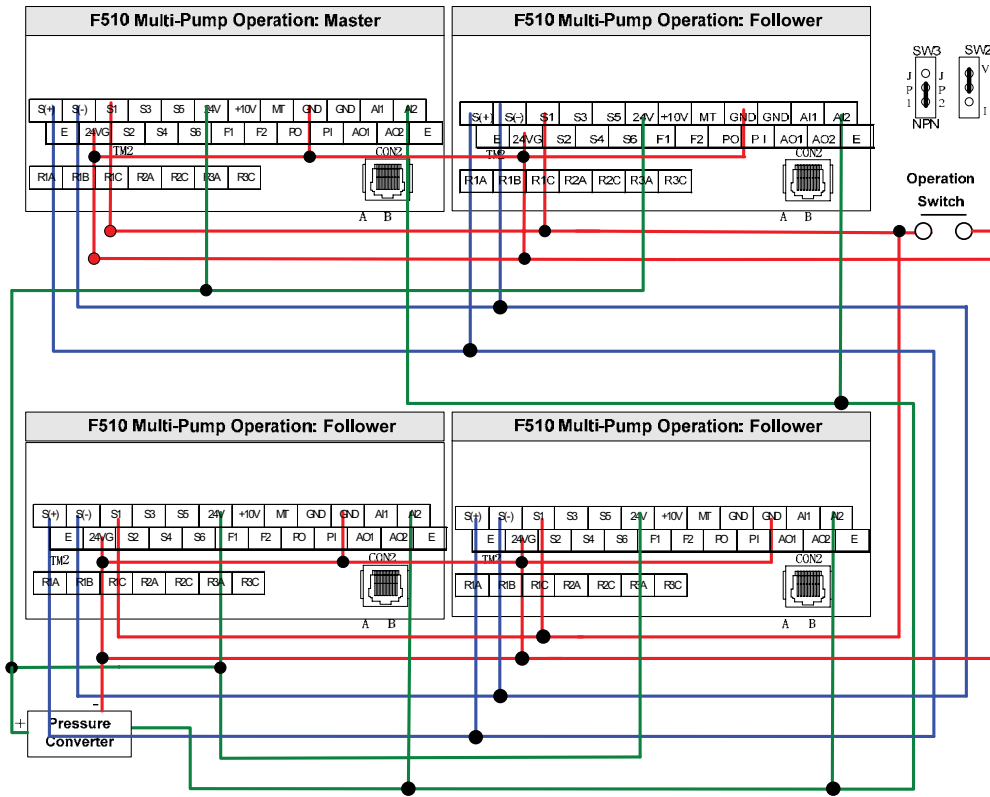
F510 Multi-Pump Operation: Master

S(+) S(-) S1 S3 S5 24V +10V MT GND GND AI1 AI2
E 24VG S2 S4 S6 F1 F2 PO PI AO1 AO2 E
TM2
CON2
R1A R1B R1C R2A R2C R3A R3C
A B

F510 Multi-Pump Operation: Follower

S(+) S(-) S1 S3 S5 24V +10V MT GND GND AI1 AI2
E 24VG S2 S4 S6 F1 F2 PO PI AO1 AO2 E
TM2
CON2
R1A R1B R1C R2A R2C R3A R3C
A B

SW3
J P 1
J P 2
NPN
SW2
V
I

Operation Switch

F510 Multi-Pump Operation: Follower

S(+) S(-) S1 S3 S5 24V +10V MT GND GND AI1 AI2
E 24VG S2 S4 S6 F1 F2 PO PI AO1 AO2 E
TM2
CON2
R1A R1B R1C R2A R2C R3A R3C
A B

F510 Multi-Pump Operation: Follower

S(+) S(-) S1 S3 S5 24V +10V MT GND GND AI1 AI2
E 24VG S2 S4 S6 F1 F2 PO PI AO1 AO2 E
TM2
CON2
R1A R1B R1C R2A R2C R3A R3C
A B

-
+
Pressure Converter